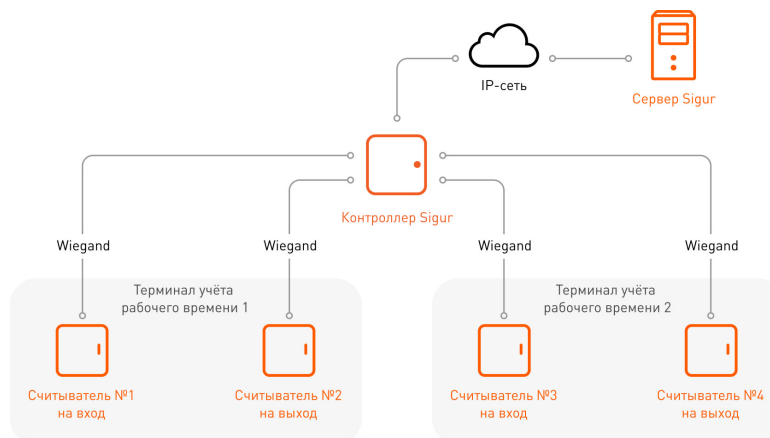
IP-сеть

Сервер Sigur

Контроллер Sigur

Wiegand

Wiegand

Wiegand

Wiegand

Терминал учёта рабочего времени 1

Считыватель №1 на вход

Считыватель №2 на выход

Терминал учёта рабочего времени 2

Считыватель №3 на вход

Считыватель №4 на выход